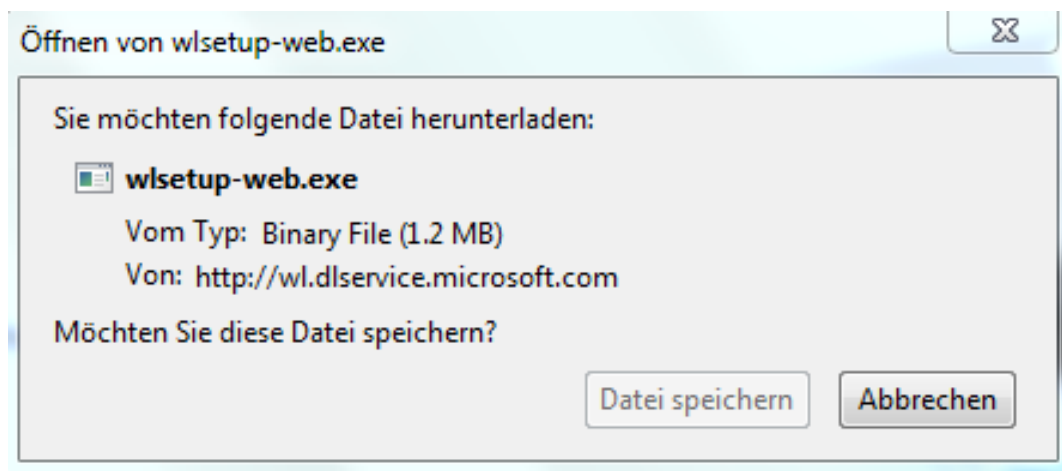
Öffnen von wlsetup-web.exe

Sie möchten folgende Datei herunterladen:

wlsetup-web.exe

Vom Typ: Binary File (1.2 MB)

Von: http://wl.dlservice.microsoft.com

Möchten Sie diese Datei speichern?

Datei speichern

Abbrechen